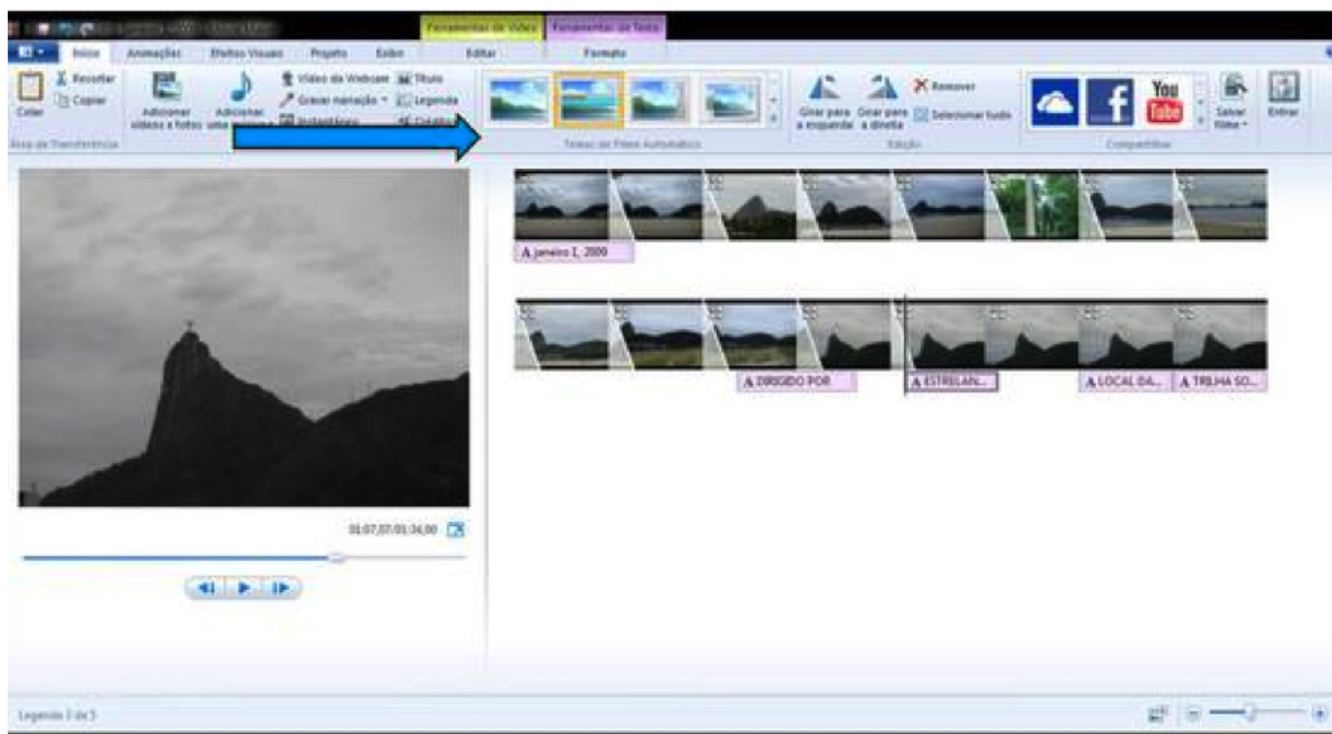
Ferramentas de Vídeo Ferramentas de Texto
Início Animações Efeitos Visuais Projeto Exibir Editar Formato
Colar Recortar Copiar Área de Transferência
Adicionar vídeos e fotos Adicionar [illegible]
Vídeo da Webcam Gravar narração Instantâneo Título Legenda Créditos
Temas de Filme Automático
Girar para a esquerda Girar para a direita Remover Selecionar tudo Edição
You Tube Salvar filme Entrar Compartilhar
01:07,07/01:34,00
A janeiro 1, 2009
A DIRIGIDO POR
A ESTRELAN...
A LOCAL DA...
A TRILHA SO...
Legenda 7 de 3